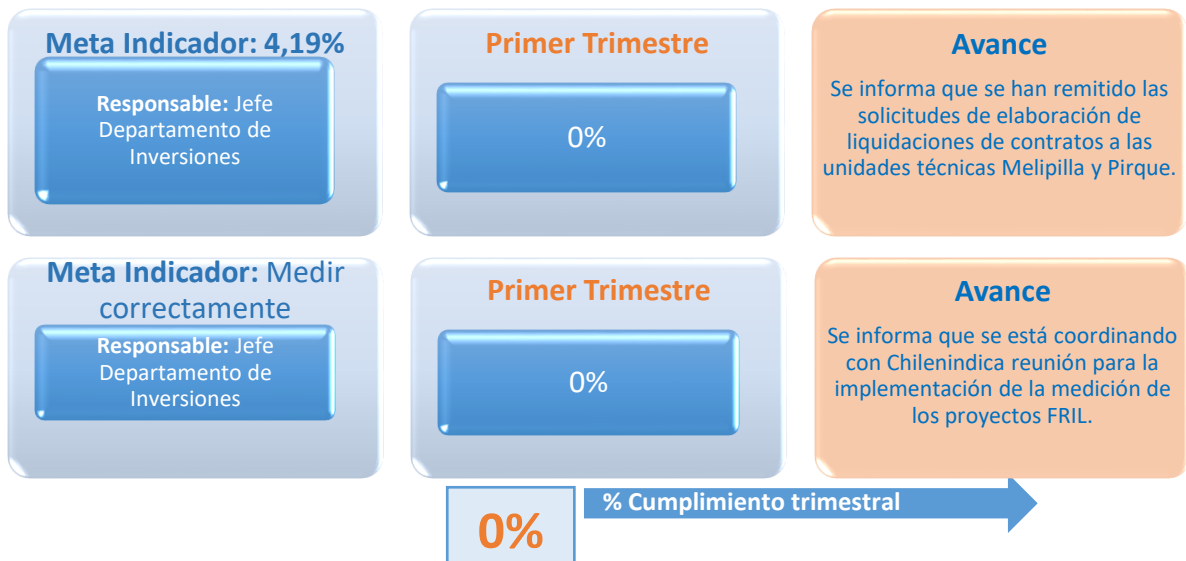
Meta Indicador: 4,19%

Responsable: Jefe Departamento de Inversiones

Primer Trimestre

0%

Avance

Se informa que se han remitido las solicitudes de elaboración de liquidaciones de contratos a las unidades técnicas Melipilla y Pirque.

Meta Indicador: Medir correctamente

Responsable: Jefe Departamento de Inversiones

Primer Trimestre

0%

Avance

Se informa que se está coordinando con Chilenindica reunión para la implementación de la medición de los proyectos FRIL.

0%

% Cumplimiento trimestral